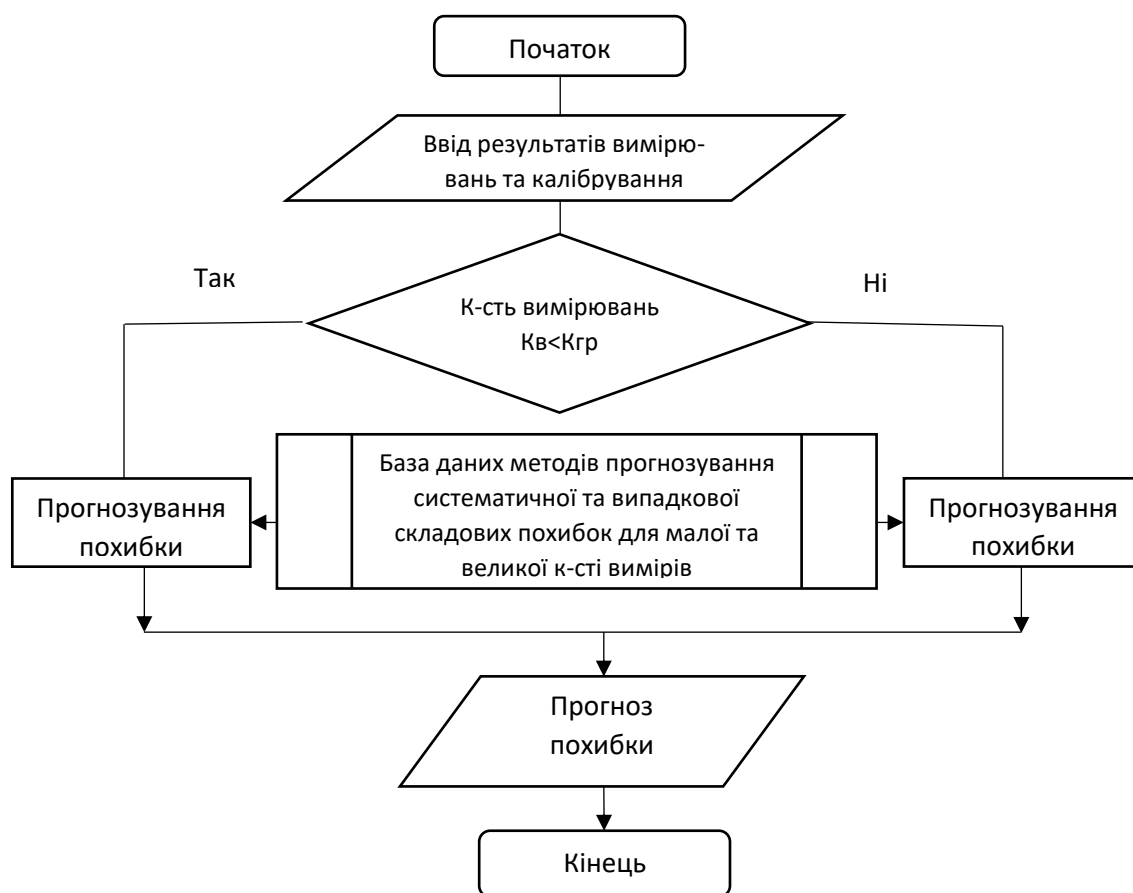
Початок

Ввід результатів вимірювань та калібрування

Так

Ні

К-сть вимірювань Кв<Кгр

База даних методів прогнозування систематичної та випадкової складових похибок для малої та великої к-сті вимірів

Прогнозування похибки

Прогнозування похибки

Прогноз похибки

Кінець